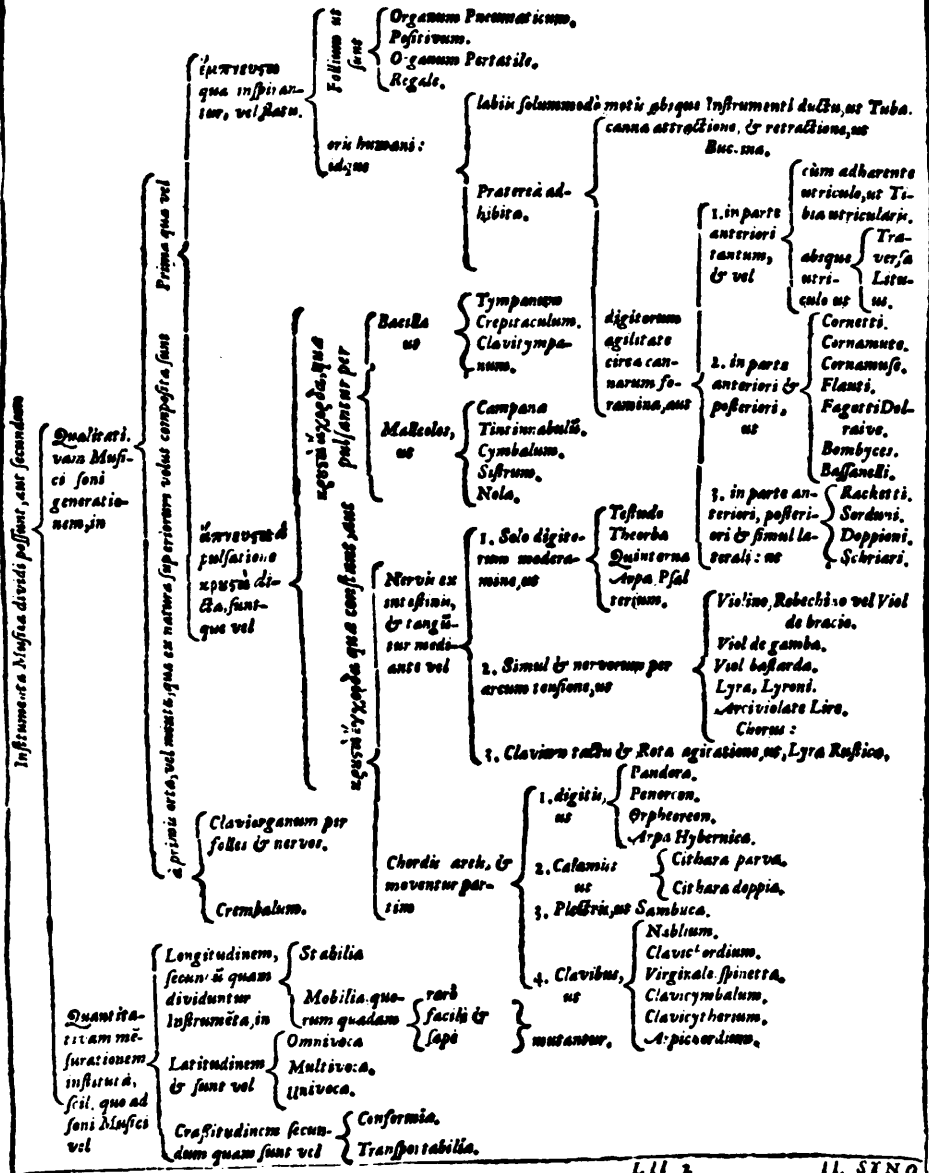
Instrumenta Musica dividi possunt, aut secundum

Qualitati. vam Musici soni generationem, in

Quantitativam mensurationem institutā, scil. quae ad soni Musici vel

à primis orta, vel mista, quae ex natura superiorum velut composita sunt

Prima quae vel

ἐμπνευστὰ quae inspirantur, vel flatu.

Follium ut sunt

Organum Pneumaticum.
Positivum.
Organum Portatile.
Regale.

oris humani: idque

labiis solummodò motis absque Instrumenti ductu, ut Tuba.

Praetereà adhibita

canna attractione, & retractione, ut Buccina.

digitorum agilitate circa cannarum foramina, aut

1. in parte anteriori tantum, & vel

cùm adhaerente utriculo, ut Tibia utricularis.

absque utriculo ut
Traversa
Lituus.

2. in parte anteriori & posteriori, ut

Cornetti.
Cornamute.
Cornamuse.
Flauti.
Fagotti Dolzaine.
Bombyces.
Bassanelli.

3. in parte anteriori, posteriori & simul laterali: ut

Rackettí.
Sordoni.
Doppioni.
Schriari.

ἐμπνευστὰ pulsatione κρουστὰ dicta, suntque vel

ἀκροκρουστὰ quae pulsantur per

Bacilla ut

Tympanum
Crepitaculum.
Clavitympanum.

Malleolos, ut

Campana
Tintinnabulū.
Cymbalum.
Sistrum.
Nola.

ἐντατὰ & χορδόφωνα quae constant aut

Nervis ex intestinis, & tanguntur mediante vel

1. Solo digitorum moderamine, ut

Testudo
Theorba
Quinterna
Arpa. Psalterium.

2. Simul & nervorum per arcum tensione, ut

Violino, Rebechino vel Viol de bracio.
Viol de gamba.
Viol bastarda.
Lyra, Lyroni.
Arciviolate Lire.
Chorus:

3. Clavium tactu & Rota agitatione, ut, Lyra Rustica.

Chordis aeris, & moventur partim

1. digitis, ut

Pandora.
Penorcon.
Orpheoreon.
Arpa Hybernica.

2. Calamis ut

Cithara parva.
Cithara doppia.

3. Plectris, ut Sambuca.

4. Clavibus, ut

Nablium.
Clavicordium.
Virginale spinetta.
Clavicymbalum.
Claviytherium.
Arpicordium.

Claviorganum per folles & nervos.

Crembalum.

Longitudinem, secundū quam dividuntur Instrumēta, in

Stabilia

Mobilia quorum quadam

rarò
facilè &
saepè

mutantur.

Latitudinem & sunt vel

Omnivoca.
Multivoca.
Univoca.

Crassitudinem secundum quam sunt vel

Conformia.
Transpositabilia.

Lib. 2. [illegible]

II. SYNO